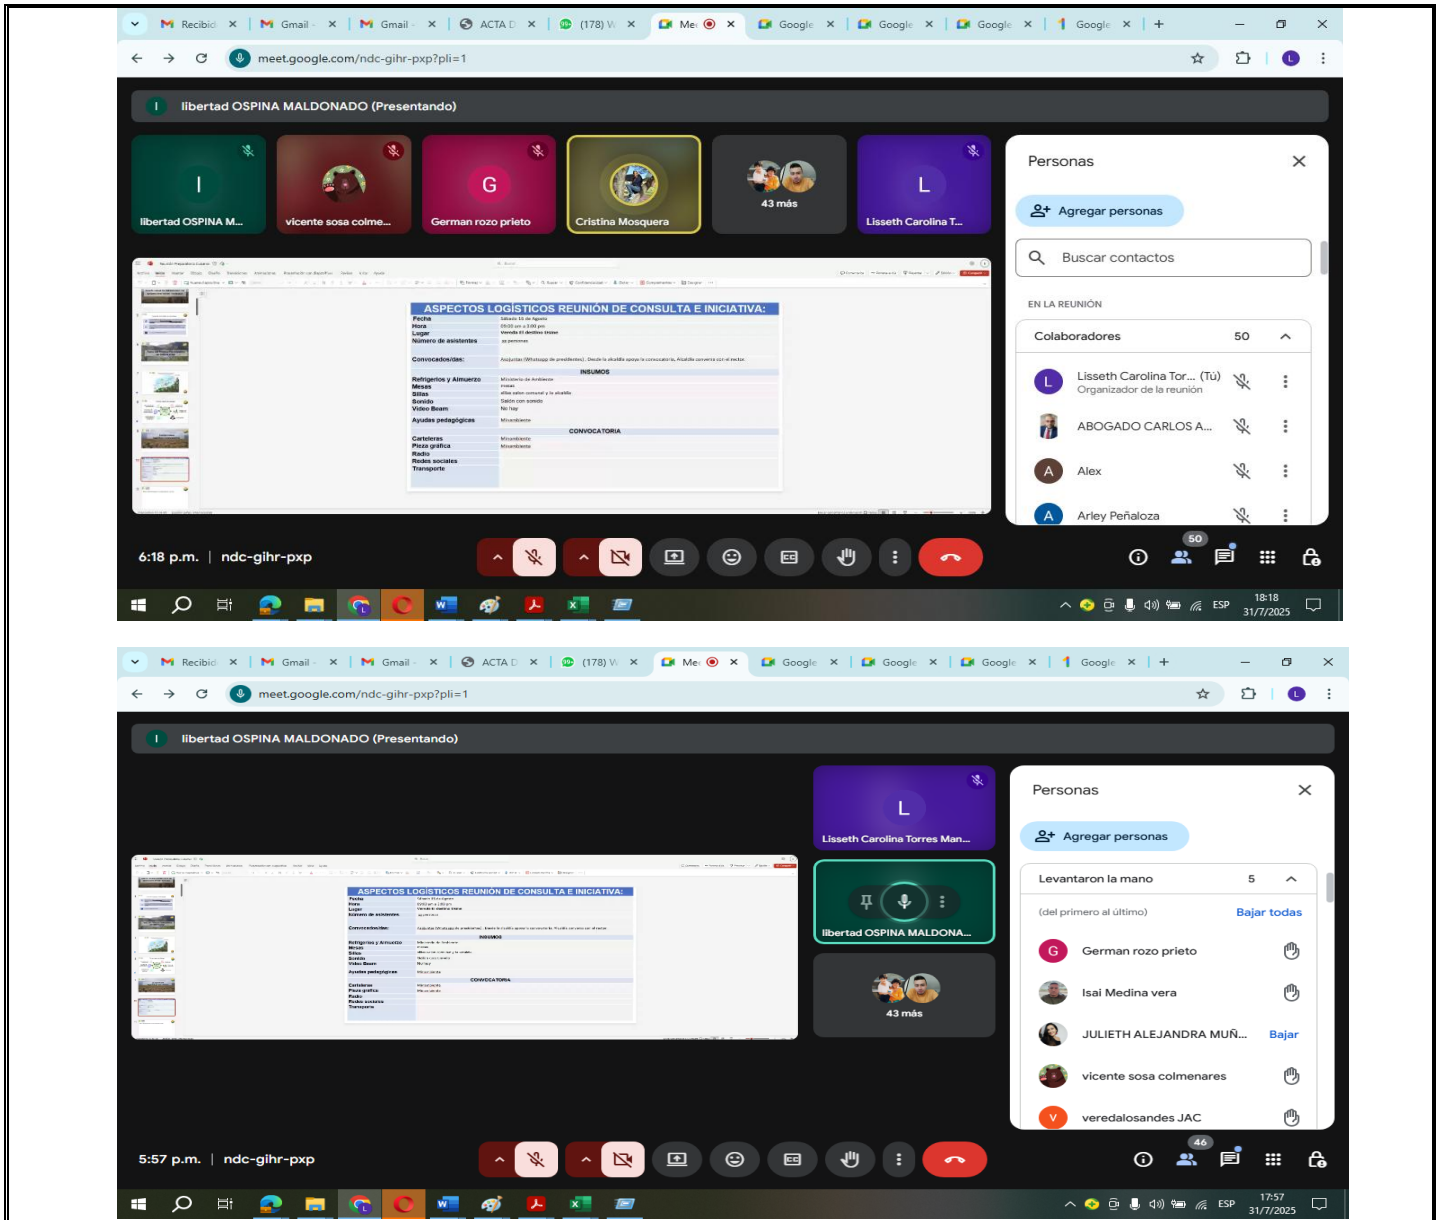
Recibid × Gmail × Gmail × ACTA D × (178) W × Mee × Google × Google × Google × Google × +

meet.google.com/ndc-gihr-pxp?pli=1

libertad OSPINA MALDONADO (Presentando)

libertad OSPINA M...
vicente sosa colme...
German rozo prieto
Cristina Mosquera
43 más
Lisseth Carolina T...

ASPECTOS LOGÍSTICOS REUNIÓN DE CONSULTA E INICIATIVA:

| Fecha | Sábado 16 de Agosto |
|---|---|
| Hora | 09:00 am a 3:00 pm |
| Lugar | Vereda El destino Usme |
| Número de asistentes | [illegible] |
| Convocados/das: | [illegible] |
| INSUMOS | |
| Refrigerios y Almuerzo | Ministerio de Ambiente |
| Mesas | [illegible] |
| Sillas | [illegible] |
| Sonido | Salón con sonido |
| Video Beam | No hay |
| Ayudas pedagógicas | Minambiente |
| CONVOCATORIA | |
| Carteleras | Minambiente |
| Pieza gráfica | Minambiente |
| Radio | |
| Redes sociales | |
| Transporte | |

Personas
Agregar personas
Buscar contactos
EN LA REUNIÓN
Colaboradores 50
Lisseth Carolina Tor... (Tú)
Organizador de la reunión
ABOGADO CARLOS A...
Alex
Arley Peñaloza

6:18 p.m. | ndc-gihr-pxp
50

ESP 18:18 31/7/2025

Recibid × Gmail × Gmail × ACTA D × (178) W × Mee × Google × Google × Google × Google × +

meet.google.com/ndc-gihr-pxp?pli=1

libertad OSPINA MALDONADO (Presentando)

Lisseth Carolina Torres Man...
libertad OSPINA MALDONA...
43 más

ASPECTOS LOGÍSTICOS REUNIÓN DE CONSULTA E INICIATIVA:

Personas
Agregar personas
Levantaron la mano 5
(del primero al último) Bajar todas
German rozo prieto
Isai Medina vera
JULIETH ALEJANDRA MUÑ... Bajar
vicente sosa colmenares
veredalosandes JAC

5:57 p.m. | ndc-gihr-pxp
46

ESP 17:57 31/7/2025